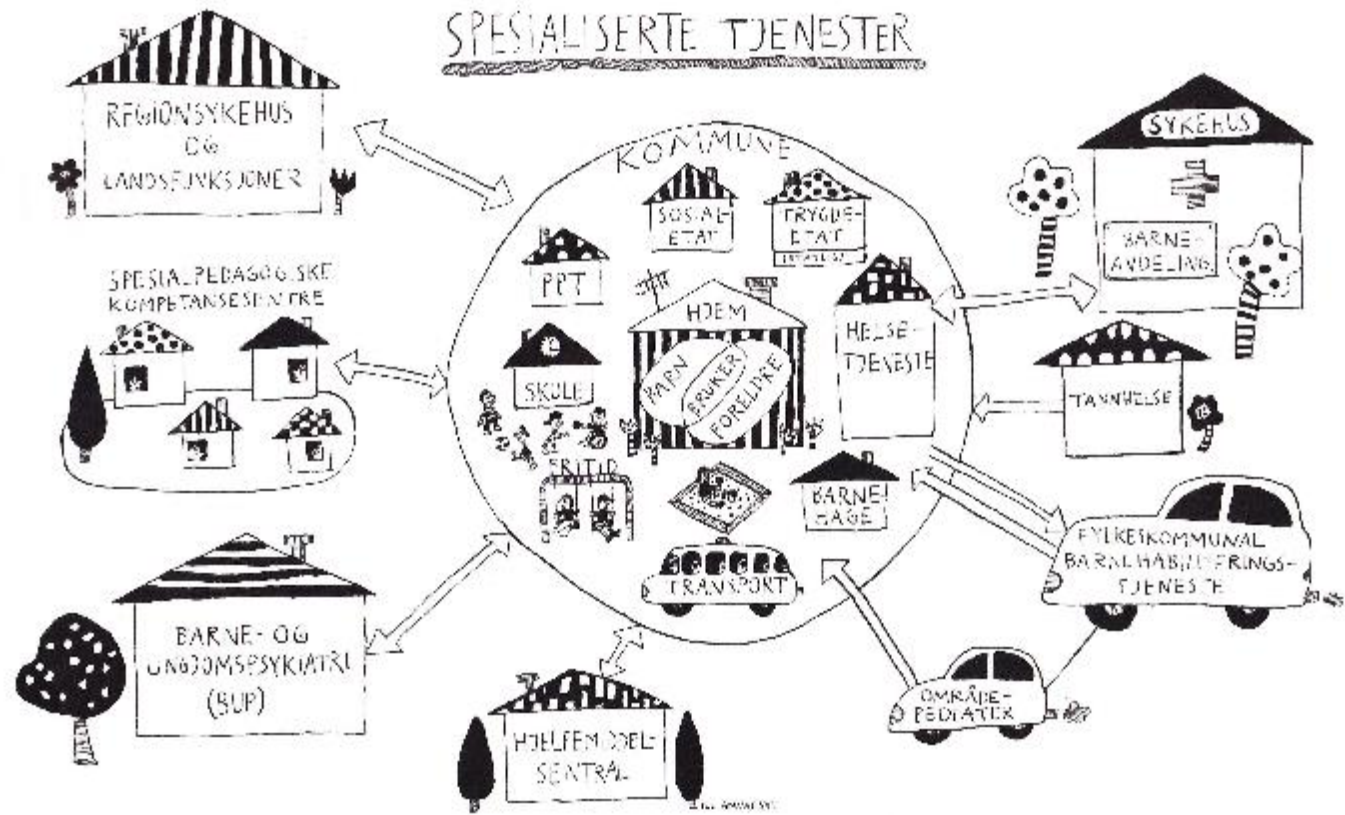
SPESIALISERTE TJENESTER

REGIONSYKEHUS OG LANDSFUNKSJONER

KOMMUNE

SOSIAL-ETAT

TRYGDE-ETAT

PPT

HJEM

BARN BRUKER FORELDRE

HELSE-TJENESTE

SKOLE

FRITID

BARNEHAGE

TRANSPORT

SYKEHUS

BARNE-AVDELING

TANNHELSE

SPESIALPEDAGOGISKE KOMPETANSESENTRE

FYLKESKOMMUNAL BARNEHABILITERINGS-TJENESTE

BARNE- OG UNGDOMSPSYKIATRI (BUP)

OMRÅDE-PEDIATER

HJELPEMIDDEL-SENTRAL

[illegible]